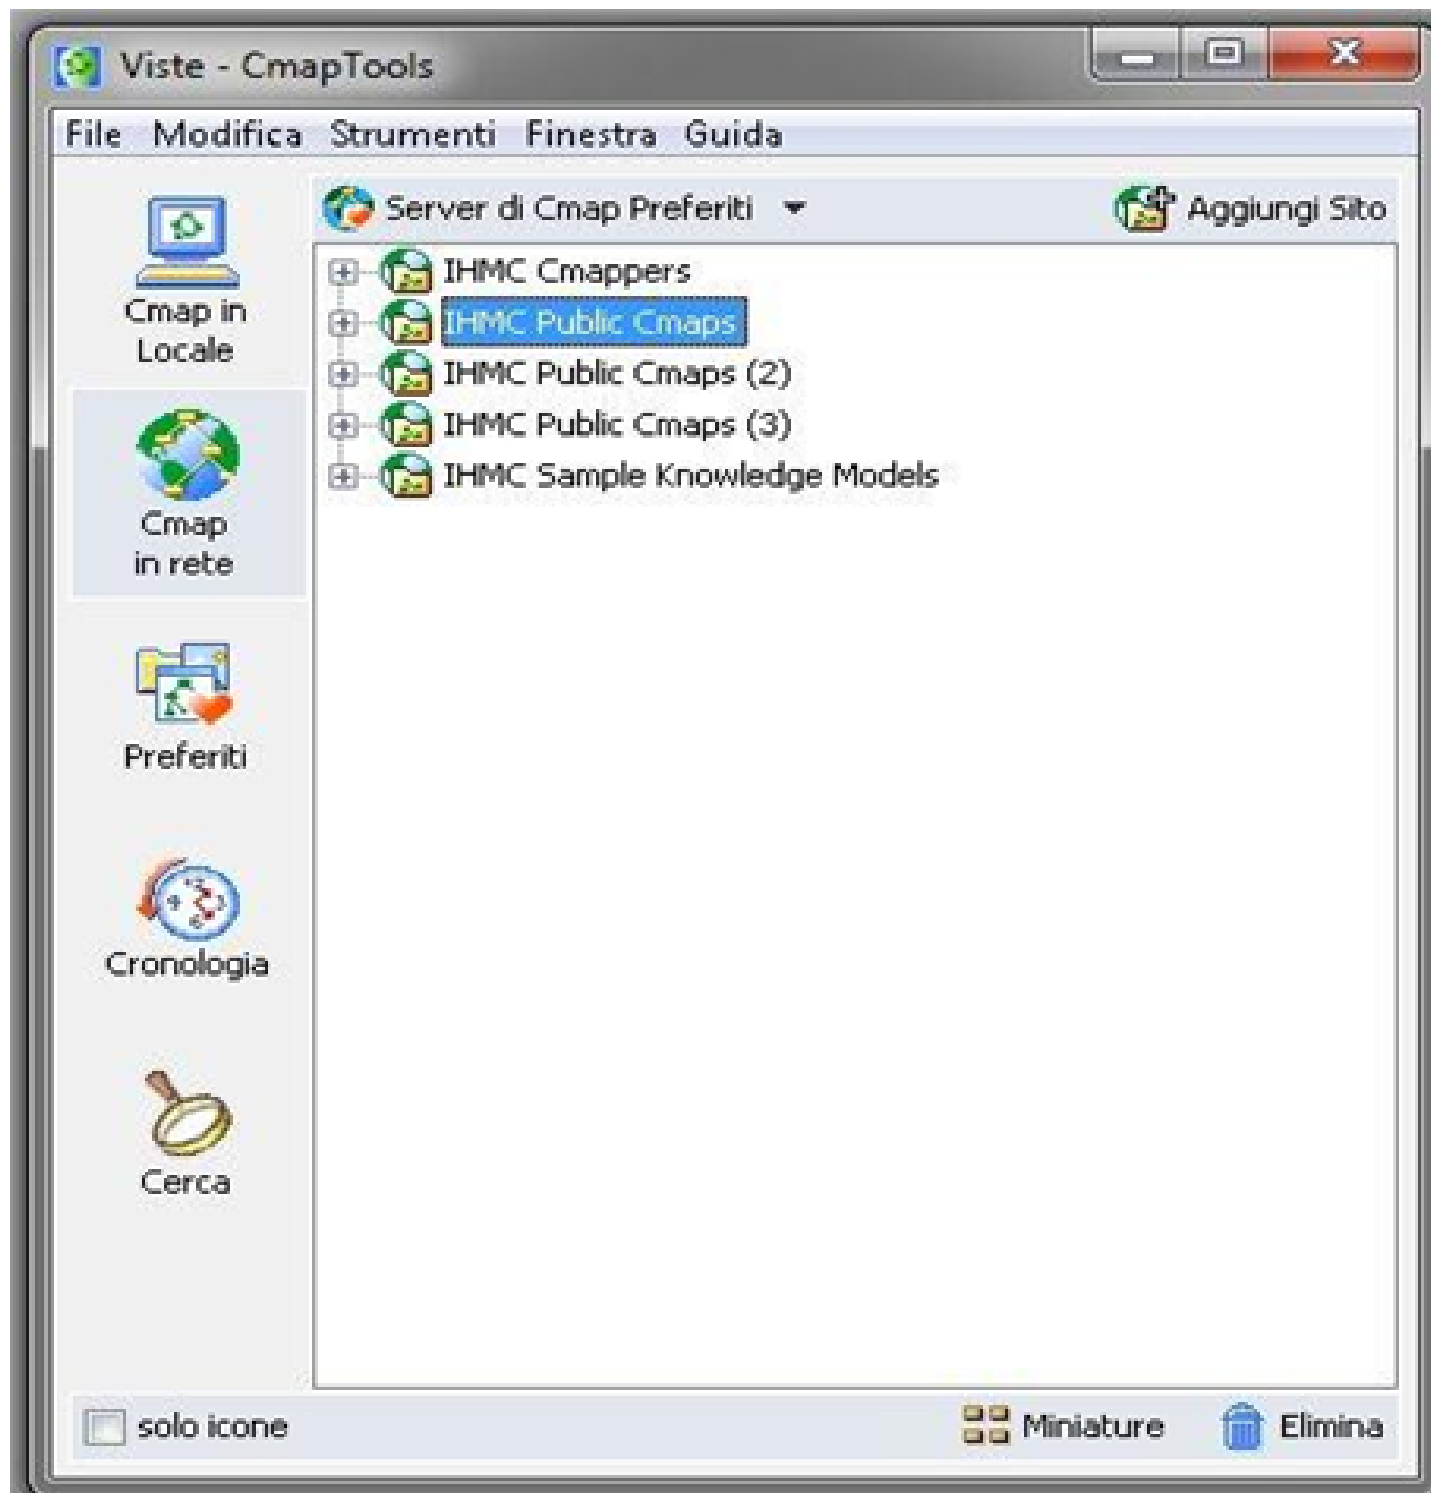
Viste - CmapTools

File Modifica Strumenti Finestra Guida

Cmap in Locale

Cmap in rete

Preferiti

Cronologia

Cerca

Server di Cmap Preferiti

Aggiungi Sito

IHMC Cmappers
IHMC Public Cmaps
IHMC Public Cmaps (2)
IHMC Public Cmaps (3)
IHMC Sample Knowledge Models

solo icone

Miniature

Elimina